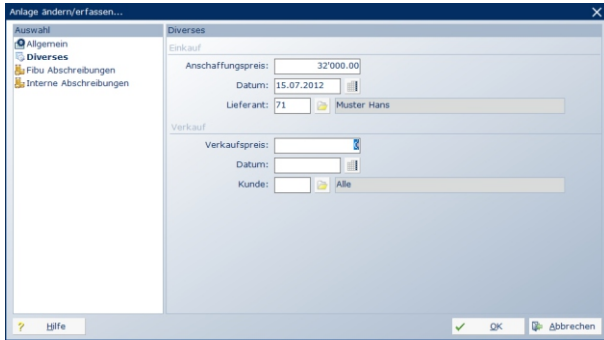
Anlage ändern/erfassen...

Auswahl
Allgemein
Diverses
Fibu Abschreibungen
Interne Abschreibungen

Diverses
Einkauf
Anschaffungspreis: 32'000.00
Datum: 15.07.2012
Lieferant: 71 Muster Hans

Verkauf
Verkaufspreis: 0
Datum:
Kunde: Alle

Hilfe
OK
Abbrechen